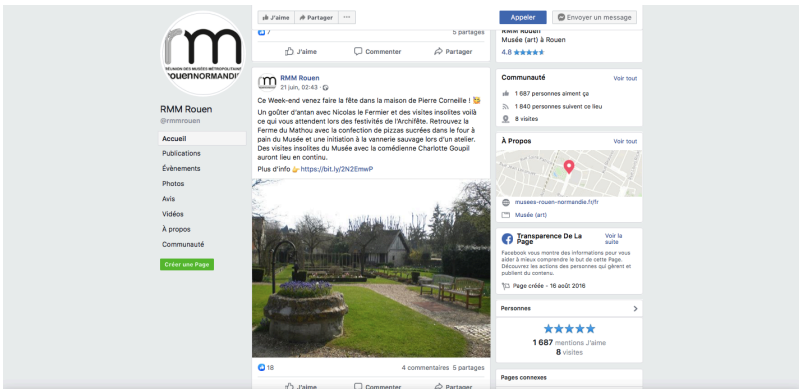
rmm
RÉUNION DES MUSÉES MÉTROPOLITAINS
rouenNORMANDIE

RMM Rouen
@rmmrouen

Accueil
Publications
Événements
Photos
Avis
Vidéos
À propos
Communauté

Créer une Page

J'aime · Partager · ...

7 · 5 partages

J'aime · Commenter · Partager

RMM Rouen
21 juin, 02:43

Ce Week-end venez faire la fête dans la maison de Pierre Corneille ! 😉

Un goûter d'antan avec Nicolas le Fermier et des visites insolites voilà ce qui vous attendent lors des festivités de l'Archifête. Retrouvez la Ferme du Mathou avec la confection de pizzas sucrées dans le four à pain du Musée et une initiation à la vannerie sauvage lors d'un atelier. Des visites insolites du Musée avec la comédienne Charlotte Goupil auront lieu en continu.

Plus d'info 👉 https://bit.ly/2N2EmwP

18 · 4 commentaires · 5 partages

J'aime · Commenter · Partager

Appeler · Envoyer un message

RMM Rouen
Musée (art) à Rouen
4.8 ★★★★★

Communauté · Voir tout
1 687 personnes aiment ça
1 840 personnes suivent ce lieu
8 visites

À Propos · Voir tout
musees-rouen-normandie.fr/fr
Musée (art)

Transparence De La Page · Voir la suite
Facebook vous montre des informations pour vous aider à mieux comprendre le but de cette Page. Découvrez les actions des personnes qui gèrent et publient du contenu.
Page créée - 16 août 2016

Personnes
★★★★★
1 687 mentions J'aime
8 visites

Pages connexes